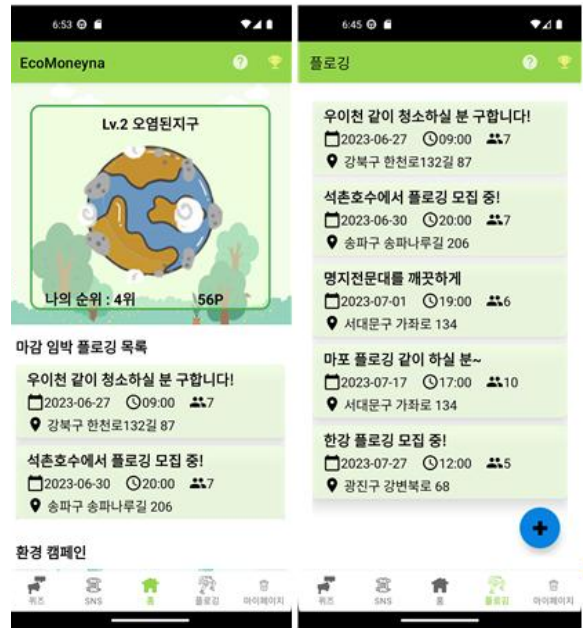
6:53

EcoMoneyna

Lv.2 오염된지구

나의 순위 : 4위 56P

마감 임박 플로깅 목록

우이천 같이 청소하실 분 구합니다!
2023-06-27 09:00 7
강북구 한천로132길 87

석촌호수에서 플로깅 모집 중!
2023-06-30 20:00 7
송파구 송파나루길 206

환경 캠페인

퀴즈 SNS 홈 플로깅 마이페이지

6:45

플로깅

우이천 같이 청소하실 분 구합니다!
2023-06-27 09:00 7
강북구 한천로132길 87

석촌호수에서 플로깅 모집 중!
2023-06-30 20:00 7
송파구 송파나루길 206

명지전문대를 깨끗하게
2023-07-01 19:00 6
서대문구 가좌로 134

마포 플로깅 같이 하실 분~
2023-07-17 17:00 10
서대문구 가좌로 134

한강 플로깅 모집 중!
2023-07-27 12:00 5
광진구 강변북로 68

+

퀴즈 SNS 홈 플로깅 마이페이지